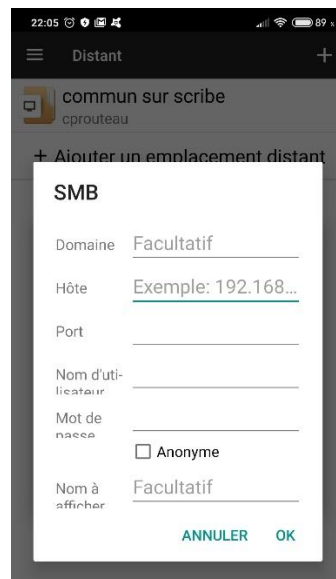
22:05

89

Distant

+

commun sur scribe

cprouteau

+ Ajouter un emplacement distant

SMB

Domaine Facultatif

Hôte Exemple: 192.168...

Port

Nom d'utilisateur

Mot de passe

☐ Anonyme

Nom à afficher Facultatif

ANNULER OK